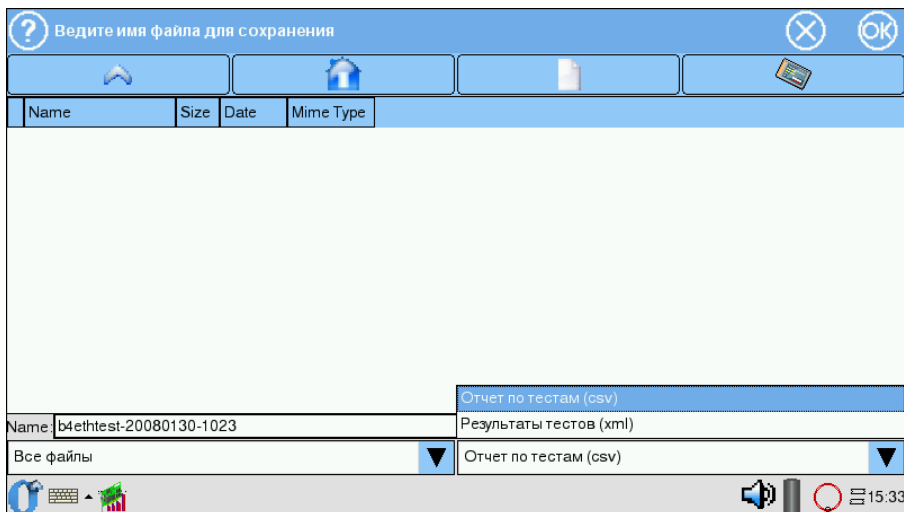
Ведите имя файла для сохранения

OK

| Name | Size | Date | Mime Type |
|---|---|---|---|

Отчет по тестам (csv)
Результаты тестов (xml)

Name: b4ethtest-20080130-1023

Все файлы

Отчет по тестам (csv)

15:33